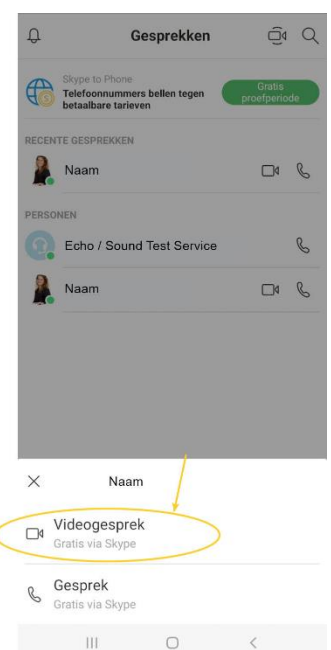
Gesprekken

Skype to Phone
Telefoonnummers bellen tegen betaalbare tarieven

Gratis proefperiode

RECENTE GESPREKKEN

Naam

PERSONEN

Echo / Sound Test Service

Naam

Naam

Videogesprek
Gratis via Skype

Gesprek
Gratis via Skype